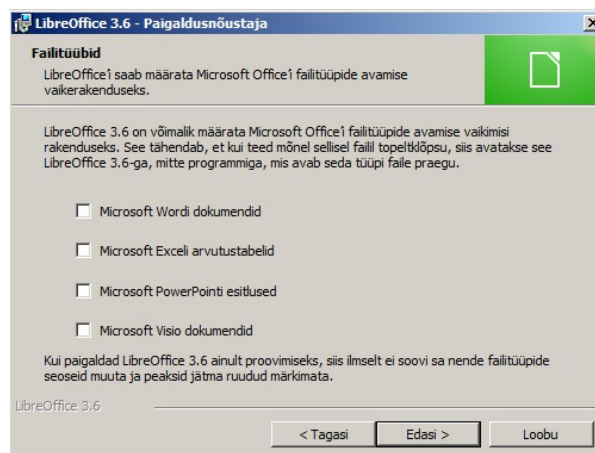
LibreOffice 3.6 - Paigaldusnõustaja

Failitüübid

LibreOffice'i saab määrata Microsoft Office'i failitüüpide avamise vaikerakenduseks.

LibreOffice 3.6 on võimalik määrata Microsoft Office'i failitüüpide avamise vaikimisi rakenduseks. See tähendab, et kui teed mõnel sellisel failil topeltklõpsu, siis avatakse see LibreOffice 3.6-ga, mitte programmiga, mis avab seda tüüpi faile praegu.

Microsoft Wordi dokumendid

Microsoft Exceli arvutustabelid

Microsoft PowerPointi esitlused

Microsoft Visio dokumendid

Kui paigaldad LibreOffice 3.6 ainult proovimiseks, siis ilmselt ei soovi sa nende failitüüpide seoseid muuta ja peaksid jätma ruudud märkimata.

LibreOffice 3.6

< Tagasi

Edasi >

Loobu